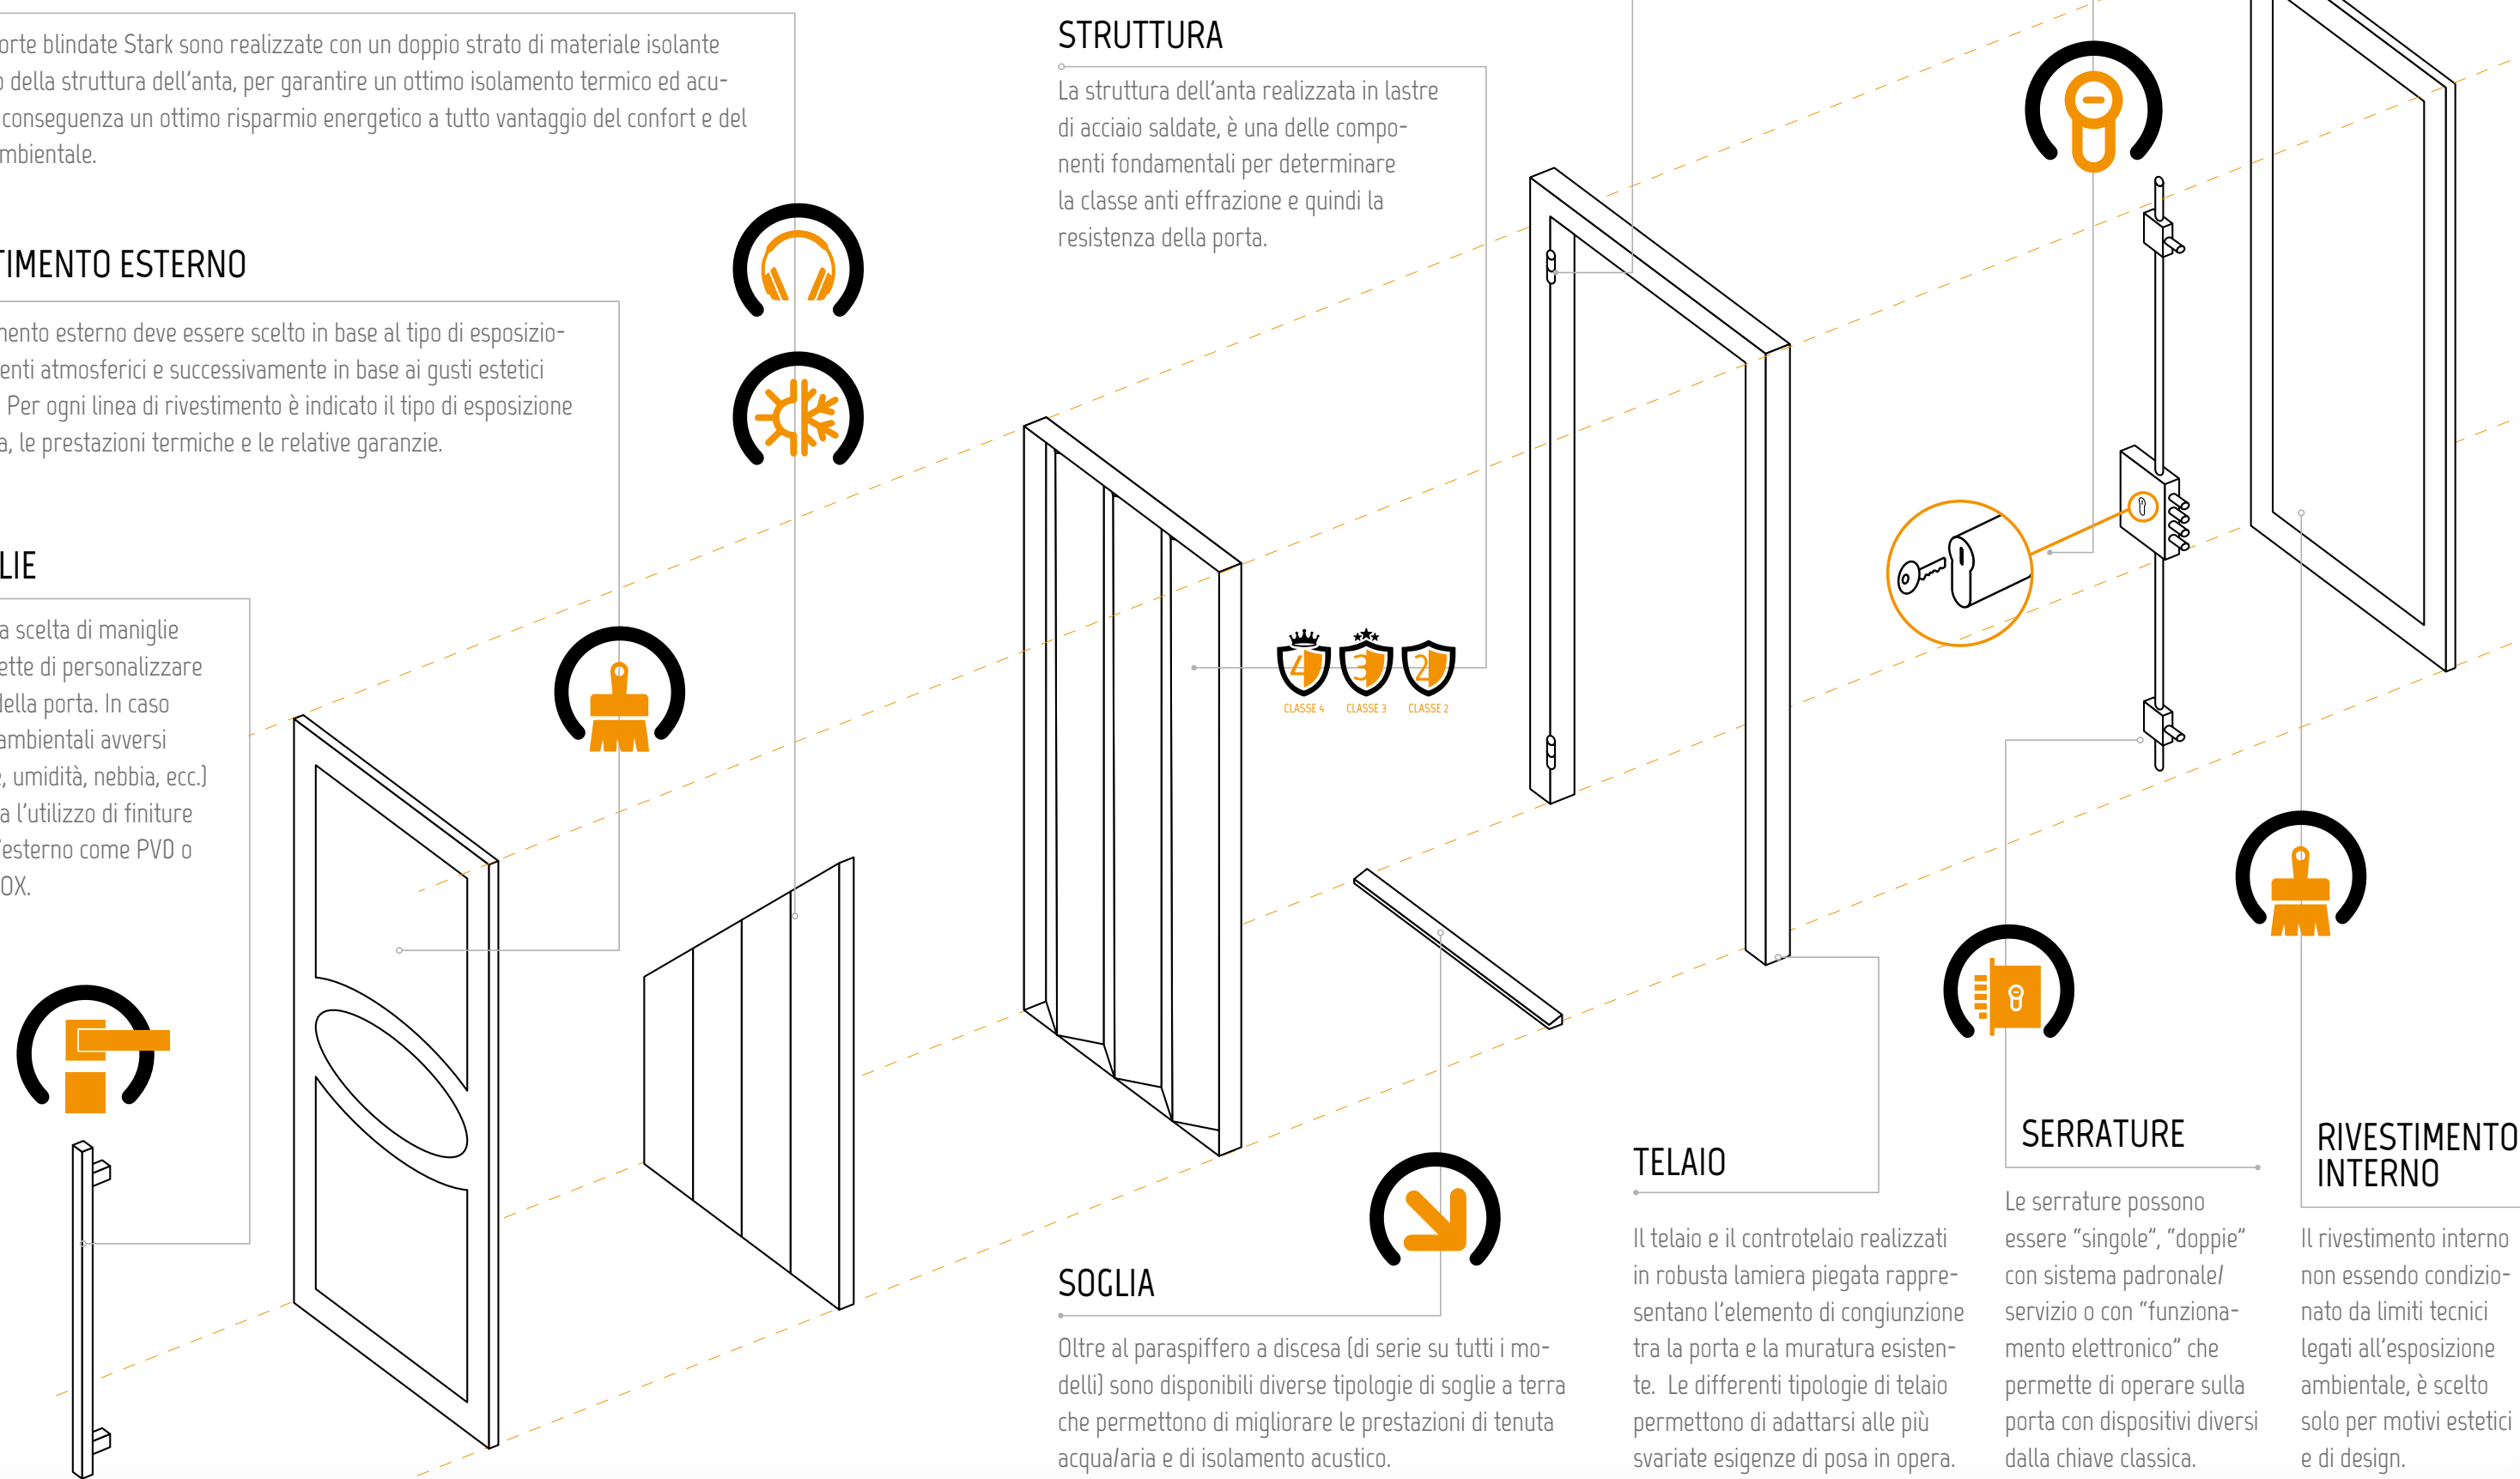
orte blindate Stark sono realizzate con un doppio strato di materiale isolante della struttura dell'anta, per garantire un ottimo isolamento termico ed acu- conseguenza un ottimo risparmio energetico a tutto vantaggio del confort e del mbientale.

TIMENTO ESTERNO

nento esterno deve essere scelto in base al tipo di esposizio- enti atmosferici e successivamente in base ai gusti estetici Per ogni linea di rivestimento è indicato il tipo di esposizione a, le prestazioni termiche e le relative garanzie.

LIE

a scelta di maniglie ette di personalizzare della porta. In caso ambientali avversi , umidità, nebbia, ecc.) a l'utilizzo di finiture esterno come PVD o OX.

STRUTTURA

La struttura dell'anta realizzata in lastre di acciaio saldate, è una delle componenti fondamentali per determinare la classe anti effrazione e quindi la resistenza della porta.

4 CLASSE 4
3 CLASSE 3
2 CLASSE 2

SOGLIA

Oltre al paraspiffero a discesa (di serie su tutti i modelli) sono disponibili diverse tipologie di soglie a terra che permettono di migliorare le prestazioni di tenuta acqua/aria e di isolamento acustico.

TELAIO

Il telaio e il controtelaio realizzati in robusta lamiera piegata rappresentano l'elemento di congiunzione tra la porta e la muratura esistente. Le differenti tipologie di telaio permettono di adattarsi alle più svariate esigenze di posa in opera.

SERRATURE

Le serrature possono essere "singole", "doppie" con sistema padronale/ servizio o con "funzionamento elettronico" che permette di operare sulla porta con dispositivi diversi dalla chiave classica.

RIVESTIMENTO INTERNO

Il rivestimento interno non essendo condizionato da limiti tecnici legati all'esposizione ambientale, è scelto solo per motivi estetici e di design.